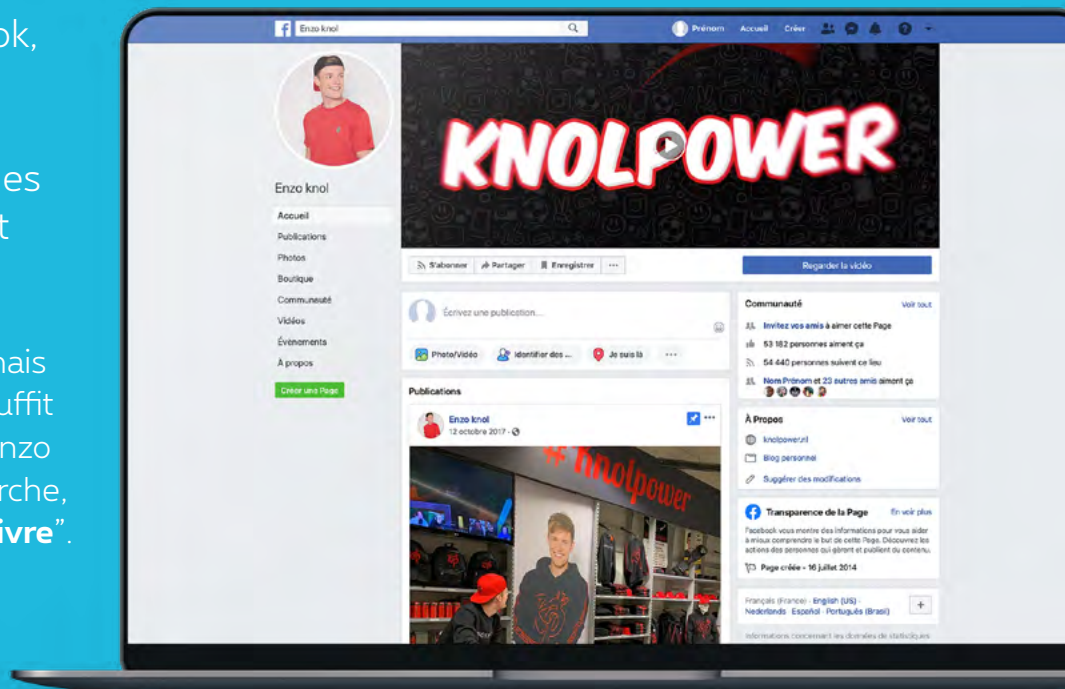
ok,

es
t

nais
uffit
nzo
rche,
ivre".

Enzo knol

Prénom Accueil Créer

KNOLPOWER

Enzo knol

Accueil
Publications
Photos
Boutique
Communauté
Vidéos
Évènements
À propos

Créer une Page

S'abonner Partager Enregistrer ···

Regarder la vidéo

Écrivez une publication...

Photo/Vidéo Identifier des ... Je suis là ···

Publications

Enzo knol
12 octobre 2017 ·

Communauté Voir tout
Invitez vos amis à aimer cette Page
53 182 personnes aiment ça
54 440 personnes suivent ce lieu
Nom Prénom et 23 autres amis aiment ça

À Propos Voir tout
knolpower.nl
Blog personnel
Suggérer des modifications

Transparence de la Page En voir plus
Facebook vous montre des informations pour vous aider à mieux comprendre le but de cette Page. Découvrez les actions des personnes qui gèrent et publient du contenu.
Page créée - 16 juillet 2014

Français (France) · English (US) · Nederlands · Español · Português (Brasil)

Informations concernant les données de statistiques